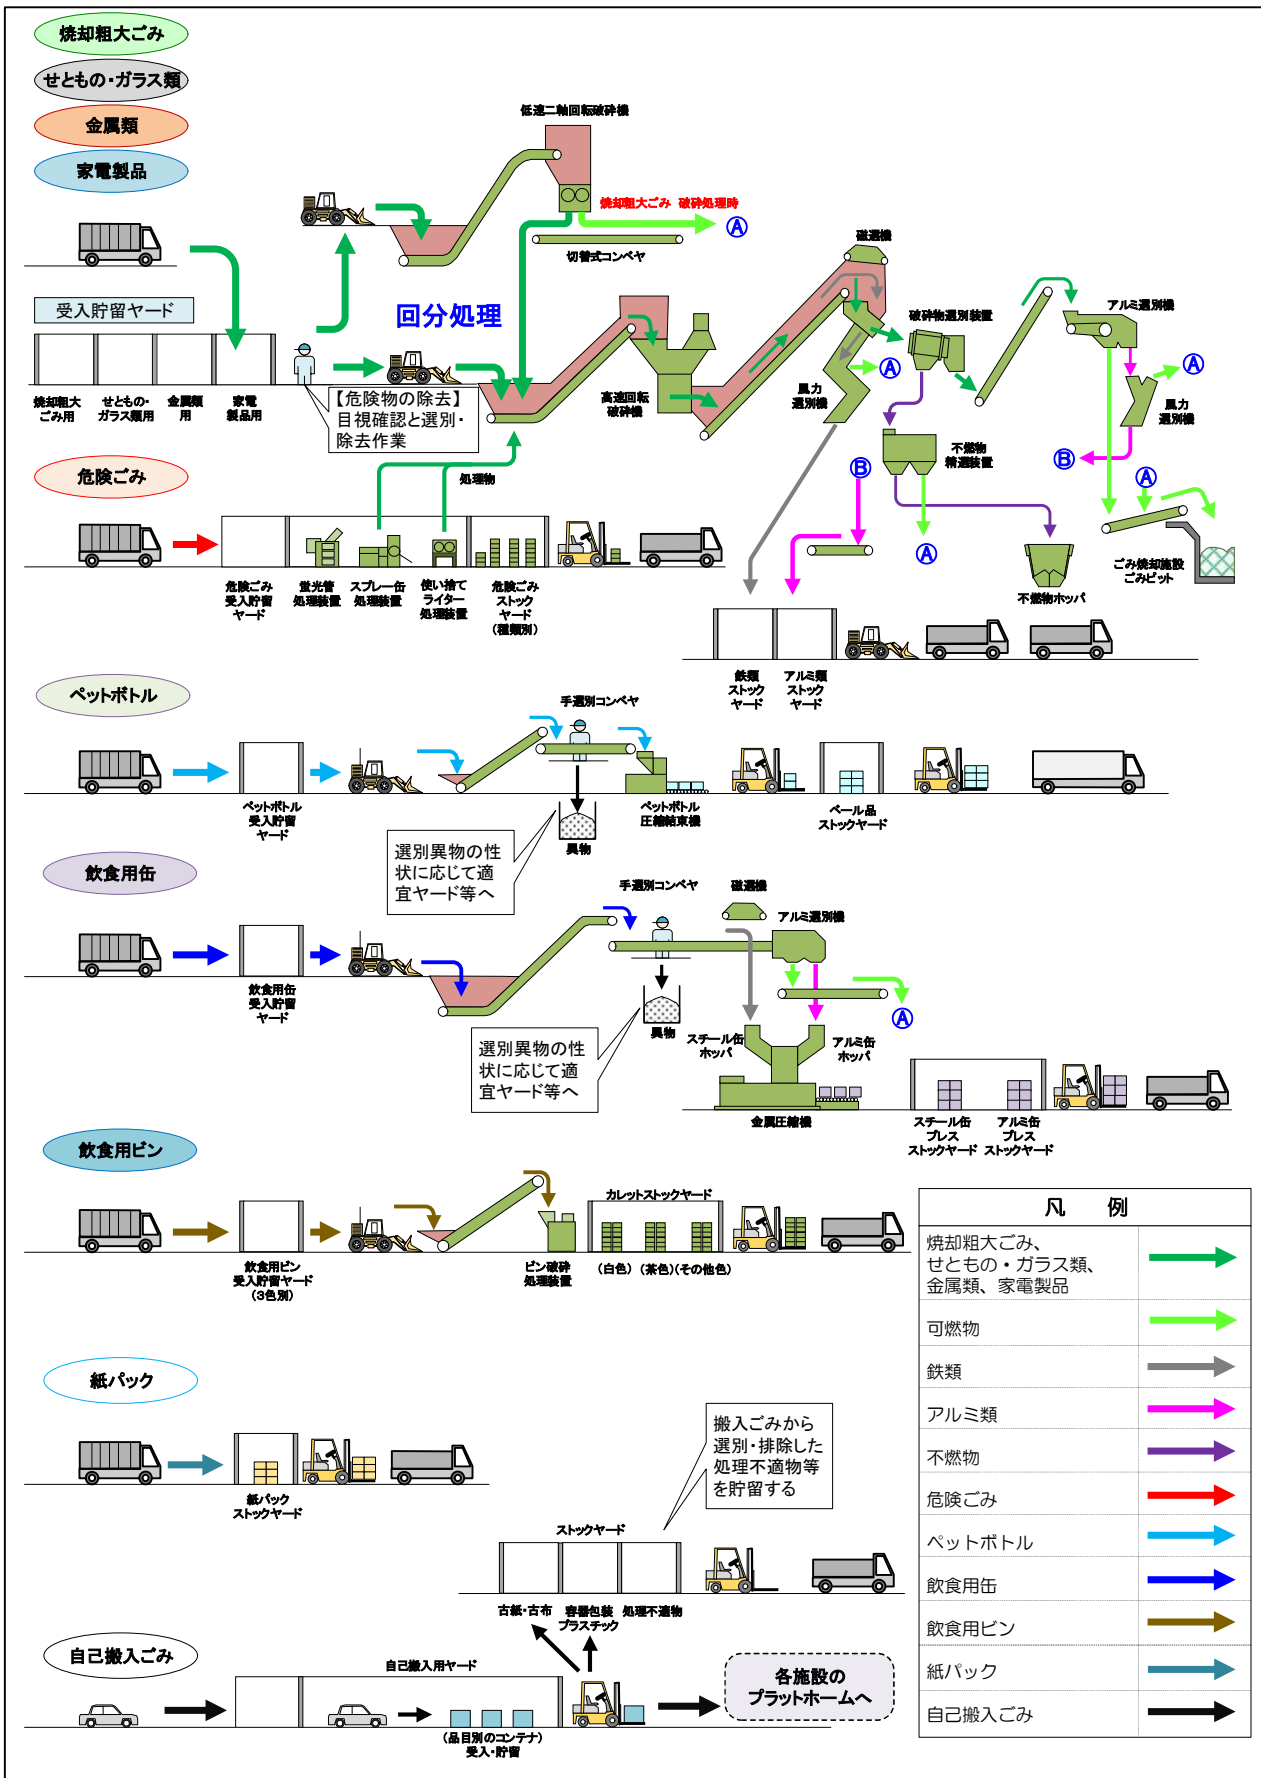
焼却粗大ごみ
せともの・ガラス類
金属類
家電製品

受入貯留ヤード
焼却粗大ごみ用　せともの・ガラス類用　金属類用　家電製品用

低速二軸回転破砕機
焼却粗大ごみ　破砕処理時
Ⓐ
切替式コンベヤ
回分処理
【危険物の除去】目視確認と選別・除去作業
高速回転破砕機
磁選機
風力選別機
Ⓐ
破砕物選別装置
アルミ選別機
Ⓐ
風力選別機
不燃物精選装置
Ⓑ
Ⓑ
Ⓐ
Ⓐ
ごみ焼却施設ごみピット
不燃物ホッパ
鉄類ストックヤード　アルミ類ストックヤード

危険ごみ
処理物
危険ごみ受入貯留ヤード　蛍光管処理装置　スプレー缶処理装置　使い捨てライター処理装置　危険ごみストックヤード（種類別）

ペットボトル
手選別コンベヤ
ペットボトル受入貯留ヤード
異物
ペットボトル圧縮結束機
ベール品ストックヤード
選別異物の性状に応じて適宜ヤード等へ

飲食用缶
手選別コンベヤ
磁選機
アルミ選別機
Ⓐ
飲食用缶受入貯留ヤード
異物
スチール缶ホッパ
アルミ缶ホッパ
金属圧縮機
スチール缶プレスストックヤード　アルミ缶プレスストックヤード
選別異物の性状に応じて適宜ヤード等へ

飲食用ビン
カレットストックヤード
飲食用ビン受入貯留ヤード（3色別）
ビン破砕処理装置
（白色）（茶色）（その他色）

紙パック
紙パックストックヤード

搬入ごみから選別・排除した処理不適物等を貯留する
ストックヤード
古紙・古布　容器包装プラスチック　処理不適物

自己搬入ごみ
自己搬入用ヤード
（品目別のコンテナ）受入・貯留
各施設のプラットホームへ

| 凡　例 | |
|---|---|
| 焼却粗大ごみ、せともの・ガラス類、金属類、家電製品 | |
| 可燃物 | |
| 鉄類 | |
| アルミ類 | |
| 不燃物 | |
| 危険ごみ | |
| ペットボトル | |
| 飲食用缶 | |
| 飲食用ビン | |
| 紙パック | |
| 自己搬入ごみ | |